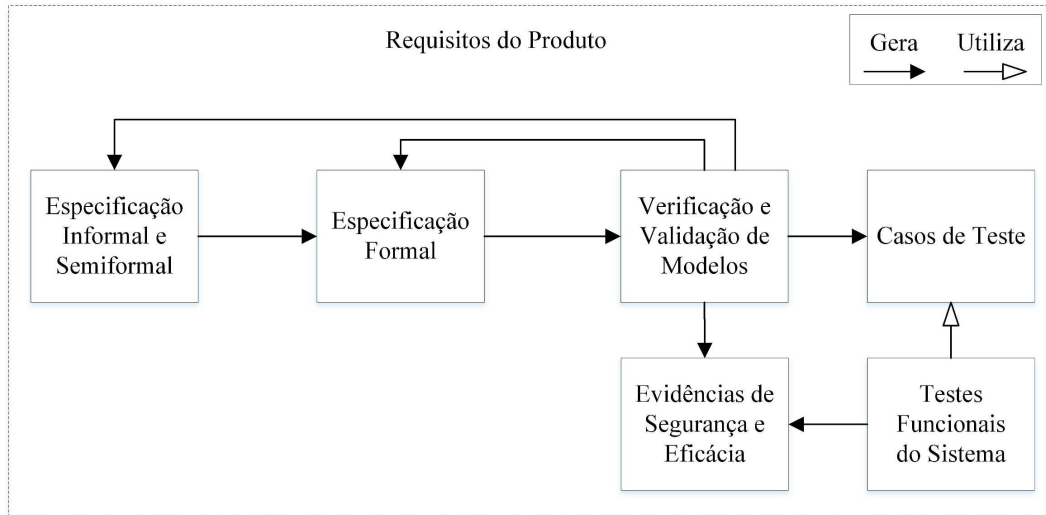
Requisitos do Produto

Gera Utiliza

Especificação Informal e Semiformal

Especificação Formal

Verificação e Validação de Modelos

Casos de Teste

Evidências de Segurança e Eficácia

Testes Funcionais do Sistema